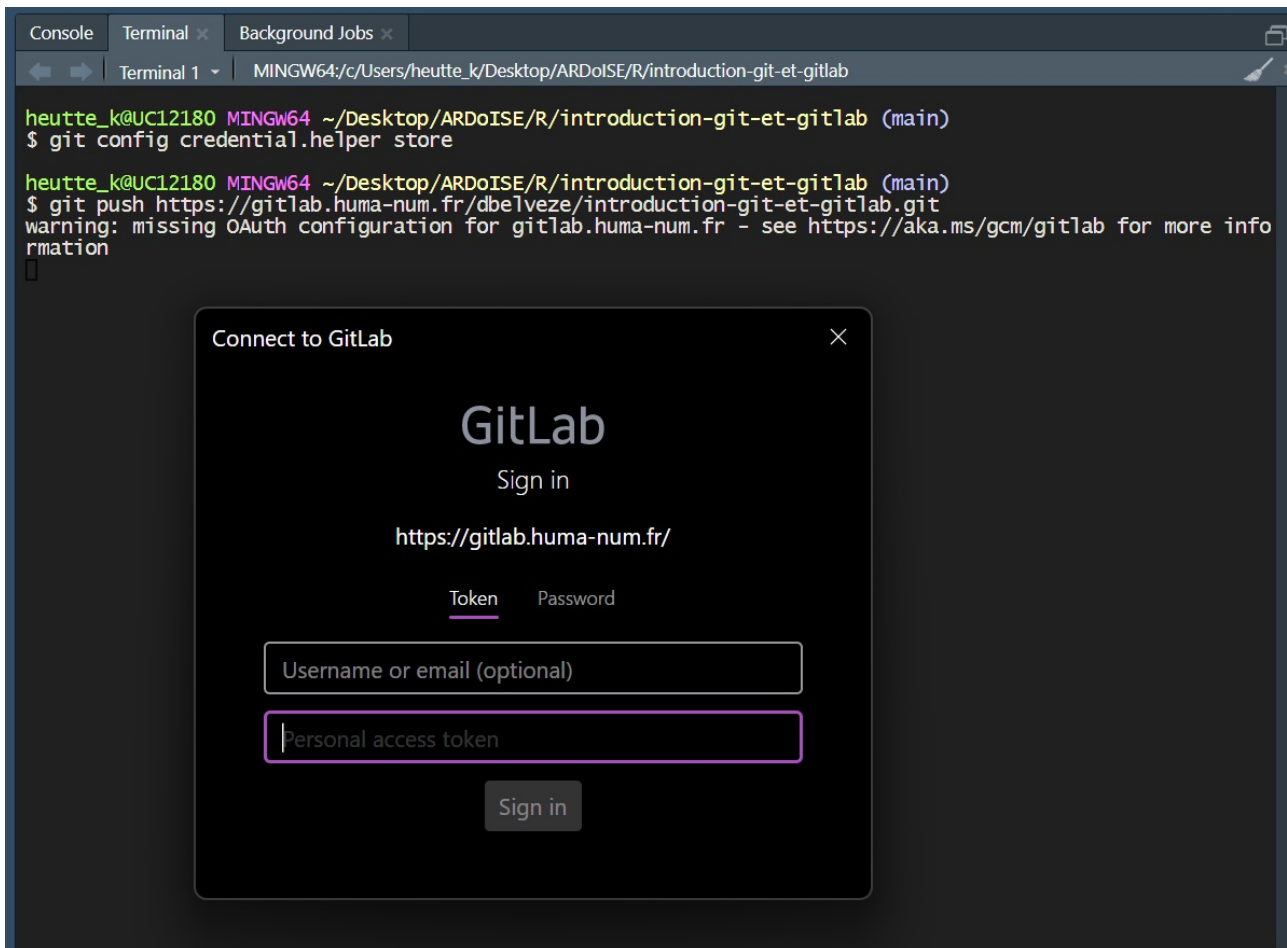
Console Terminal × Background Jobs ×

Terminal 1 · MINGW64:/c/Users/heutte_k/Desktop/ARDoISE/R/introduction-git-et-gitlab

heutte_k@UC12180 MINGW64 ~/Desktop/ARDoISE/R/introduction-git-et-gitlab (main)
$ git config credential.helper store

heutte_k@UC12180 MINGW64 ~/Desktop/ARDoISE/R/introduction-git-et-gitlab (main)
$ git push https://gitlab.huma-num.fr/dbelveze/introduction-git-et-gitlab.git
warning: missing OAuth configuration for gitlab.huma-num.fr - see https://aka.ms/gcm/gitlab for more information

Connect to GitLab ×

GitLab

Sign in

https://gitlab.huma-num.fr/

Token Password

Username or email (optional)

Personal access token

Sign in